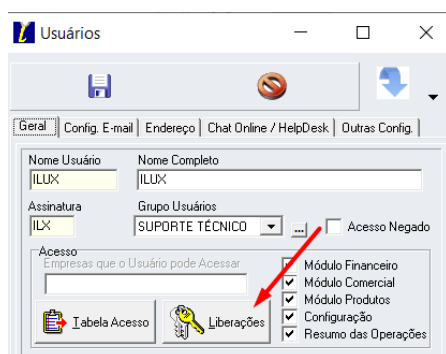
Usuários

Geral | Config. E-mail | Endereço | Chat Online / HelpDesk | Outras Config.

Nome Usuário
ILUX
Nome Completo
ILUX
Assinatura
ILX
Grupo Usuários
SUPORTE TÉCNICO
...
Acesso Negado

Acesso
Empresas que o Usuário pode Acessar

Módulo Financeiro
Módulo Comercial
Módulo Produtos
Configuração
Resumo das Operações

Tabela Acesso
Liberações